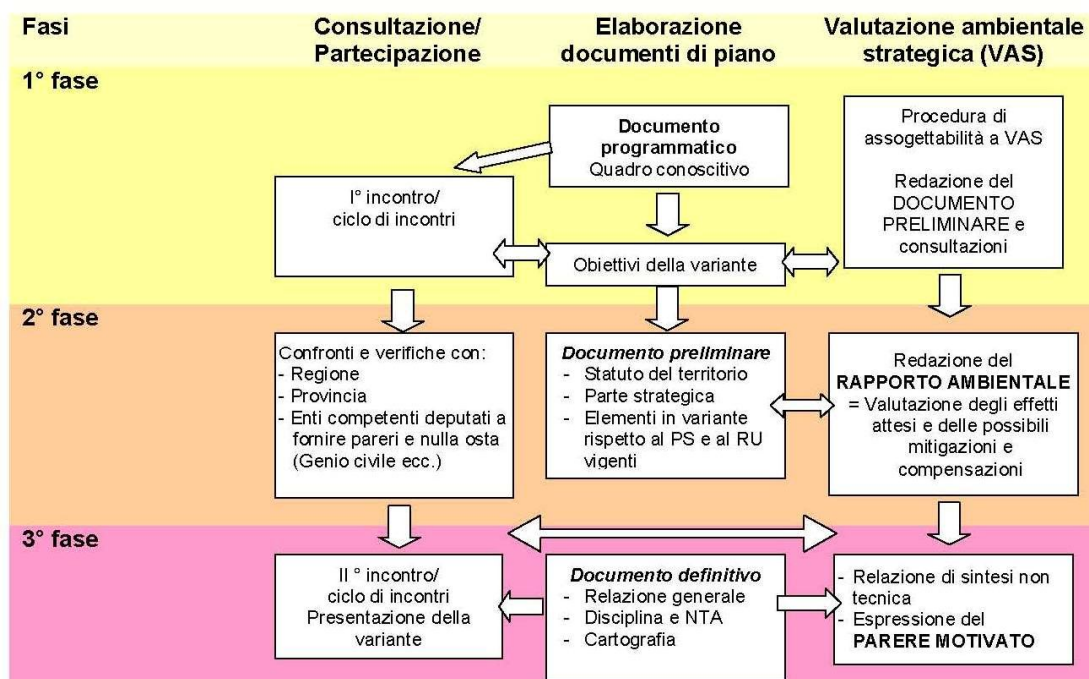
Fasi

Consultazione/ Partecipazione

Elaborazione documenti di piano

Valutazione ambientale strategica (VAS)

1° fase

Documento programmatico
Quadro conoscitivo

I° incontro/ ciclo di incontri

Procedura di assogettabilità a VAS

Redazione del DOCUMENTO PRELIMINARE e consultazioni

Obiettivi della variante

2° fase

Confronti e verifiche con:
- Regione
- Provincia
- Enti competenti deputati a fornire pareri e nulla osta (Genio civile ecc.)

Documento preliminare
- Statuto del territorio
- Parte strategica
- Elementi in variante rispetto al PS e al RU vigenti

Redazione del RAPPORTO AMBIENTALE = Valutazione degli effetti attesi e delle possibili mitigazioni e compensazioni

3° fase

II ° incontro/ ciclo di incontri
Presentazione della variante

Documento definitivo
- Relazione generale
- Disciplina e NTA
- Cartografia

- Relazione di sintesi non tecnica
- Espressione del PARERE MOTIVATO